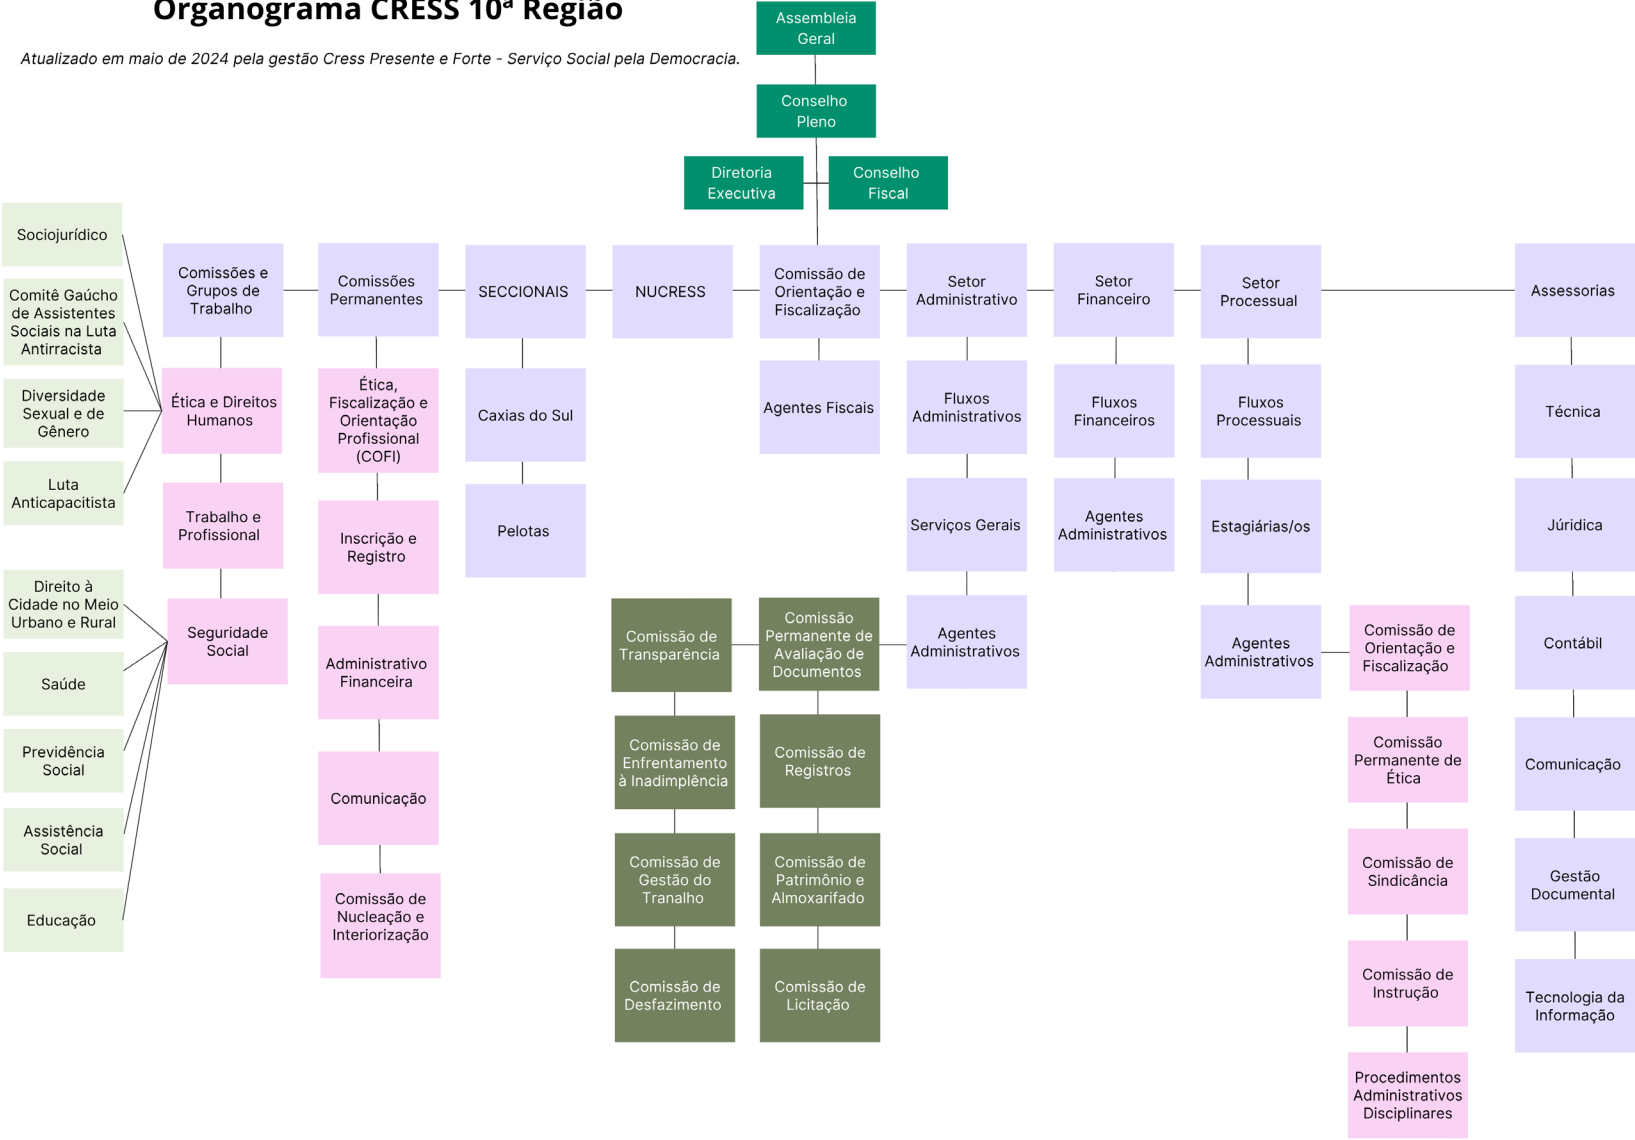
Organograma CRESS 10ª Região

Atualizado em maio de 2024 pela gestão Cress Presente e Forte - Serviço Social pela Democracia.

Assembleia Geral

Conselho Pleno

Diretoria Executiva

Conselho Fiscal

Sociojurídico

Comitê Gaúcho de Assistentes Sociais na Luta Antirracista

Diversidade Sexual e de Gênero

Luta Anticapacitista

Direito à Cidade no Meio Urbano e Rural

Saúde

Previdência Social

Assistência Social

Educação

Comissões e Grupos de Trabalho

Ética e Direitos Humanos

Trabalho e Profissional

Seguridade Social

Comissões Permanentes

Ética, Fiscalização e Orientação Profissional (COFI)

Inscrição e Registro

Administrativo Financeira

Comunicação

Comissão de Nucleação e Interiorização

SECCIONAIS

Caxias do Sul

Pelotas

NUCRESS

Comissão de Orientação e Fiscalização

Agentes Fiscais

Comissão de Transparência

Comissão Permanente de Avaliação de Documentos

Comissão de Enfrentamento à Inadimplência

Comissão de Registros

Comissão de Gestão do Tranalho

Comissão de Patrimônio e Almoxarifado

Comissão de Desfazimento

Comissão de Licitação

Setor Administrativo

Fluxos Administrativos

Serviços Gerais

Agentes Administrativos

Setor Financeiro

Fluxos Financeiros

Agentes Administrativos

Setor Processual

Fluxos Processuais

Estagiárias/os

Agentes Administrativos

Comissão de Orientação e Fiscalização

Comissão Permanente de Ética

Comissão de Sindicância

Comissão de Instrução

Procedimentos Administrativos Disciplinares

Assessorias

Técnica

Júridica

Contábil

Comunicação

Gestão Documental

Tecnologia da Informação